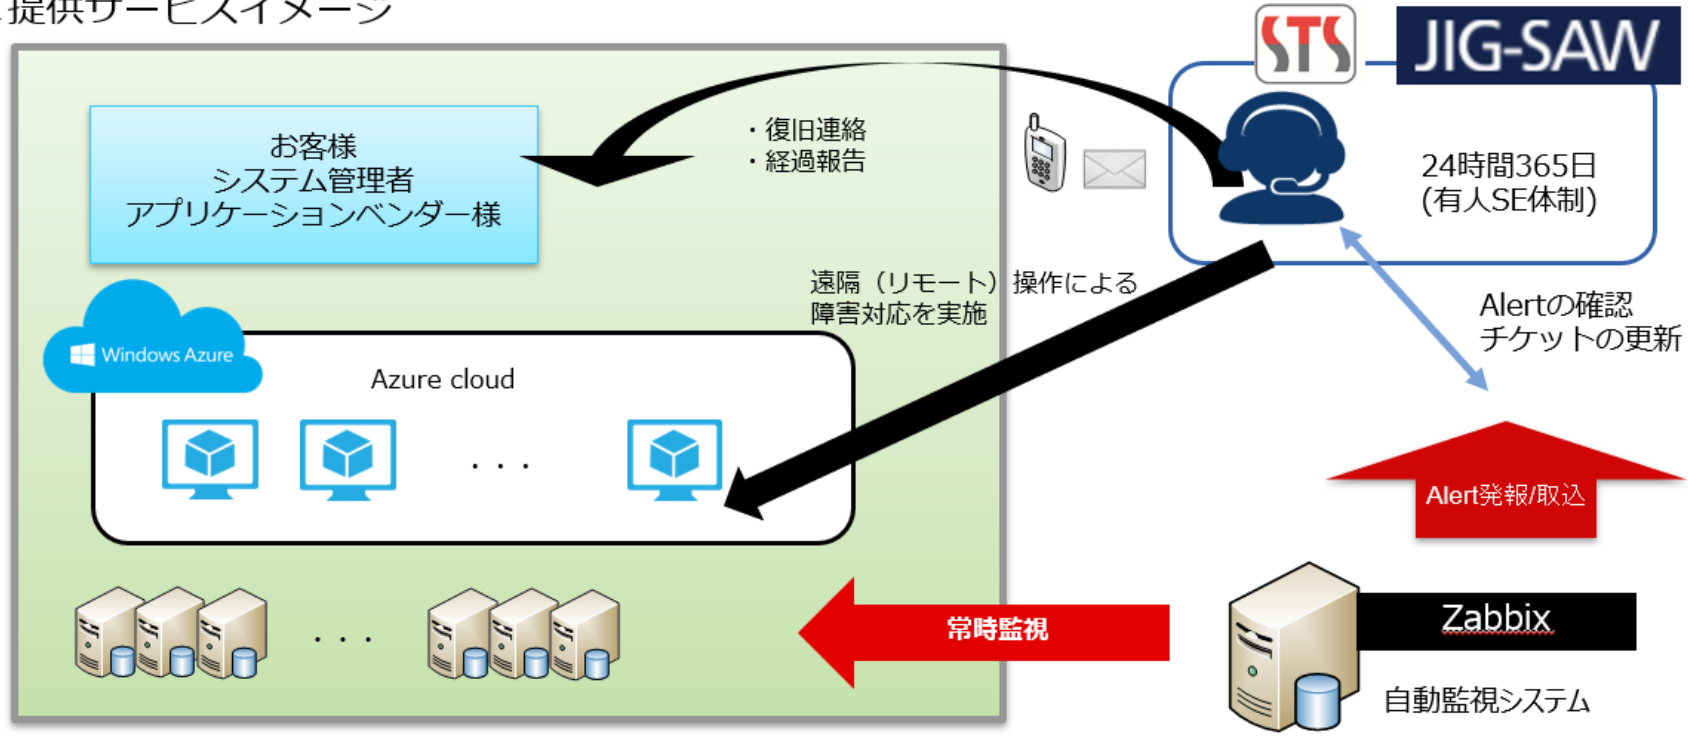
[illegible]提供サービスイメージ

STS

JIG-SAW

お客様
システム管理者
アプリケーションベンダー様

・復旧連絡
・経過報告

24時間365日
(有人SE体制)

遠隔（リモート）操作による
障害対応を実施

Alertの確認
チケットの更新

Windows Azure

Azure cloud

・・・

Alert発報/取込

・・・

常時監視

Zabbix

自動監視システム